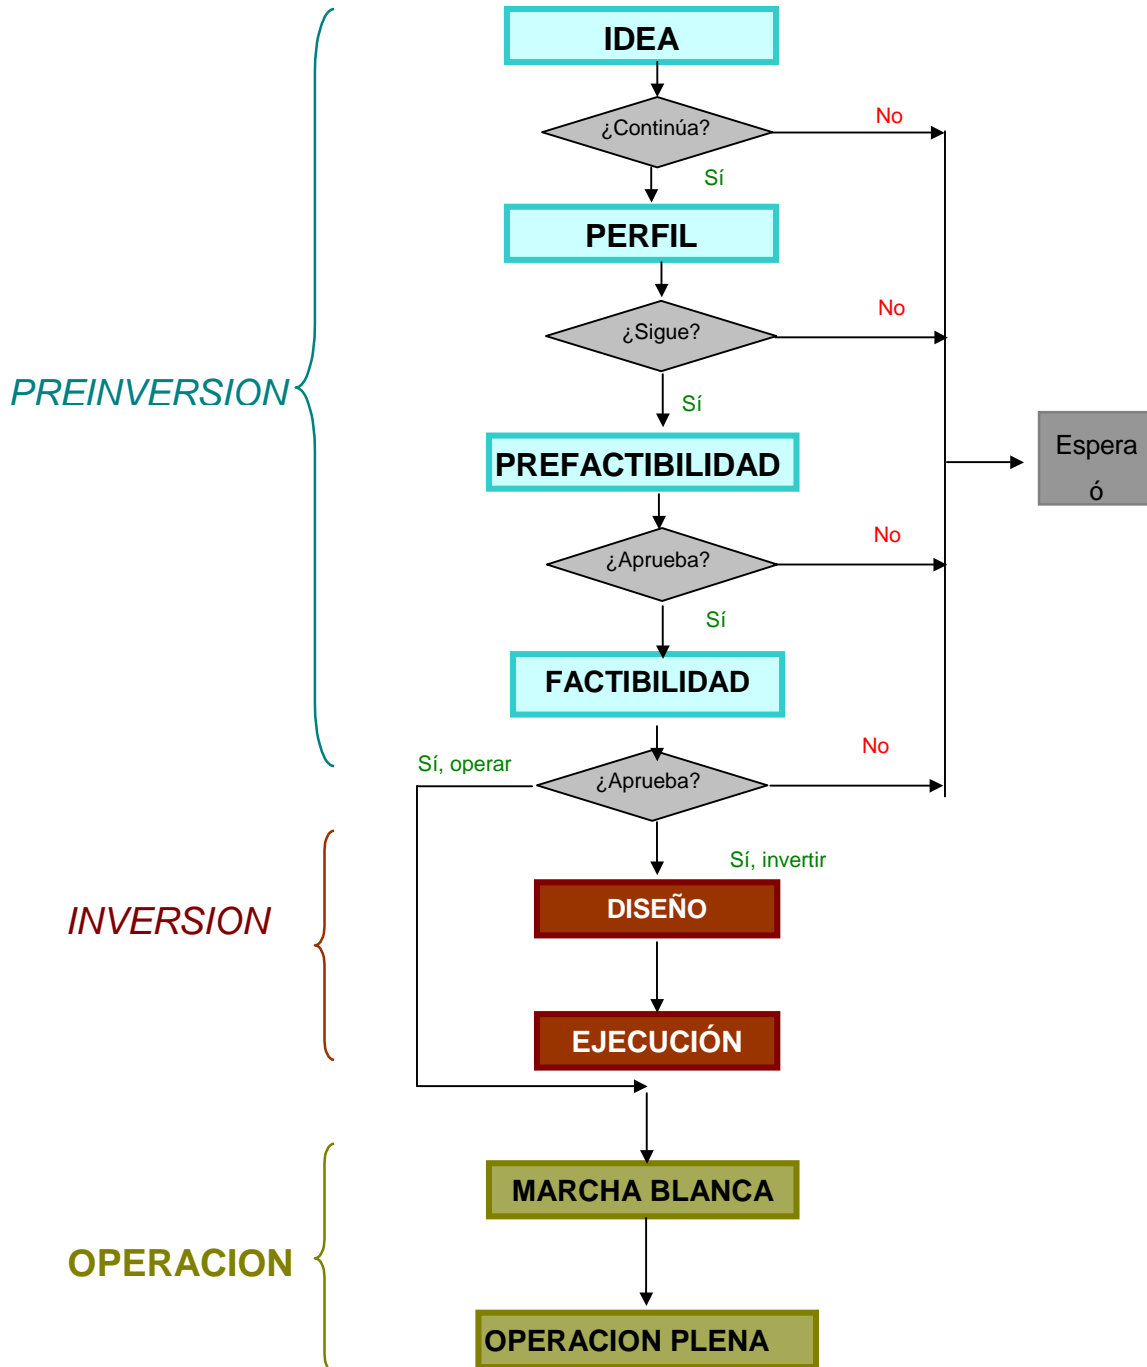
IDEA

¿Continúa?

No

Sí

PERFIL

¿Sigue?

No

Sí

PREINVERSION

PREFACTIBILIDAD

Espera ó

¿Aprueba?

No

Sí

FACTIBILIDAD

Sí, operar

¿Aprueba?

No

Sí, invertir

INVERSION

DISEÑO

EJECUCIÓN

MARCHA BLANCA

OPERACION

OPERACION PLENA